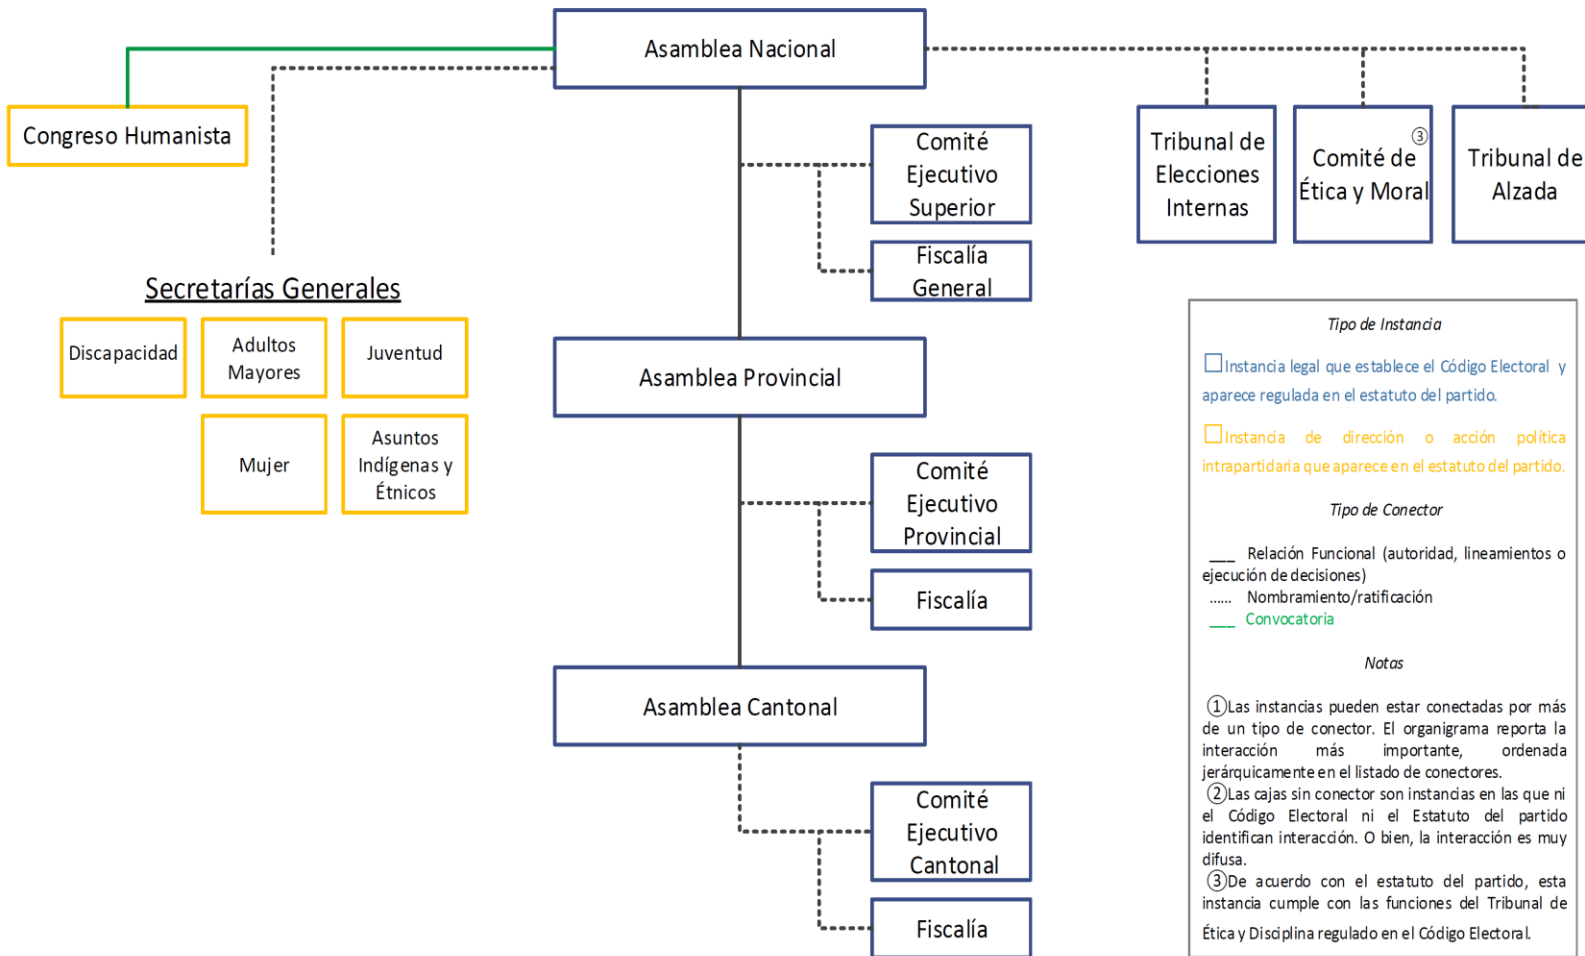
Asamblea Nacional

Congreso Humanista

Tribunal de Elecciones Internas

Comité de Ética y Moral ③

Tribunal de Alzada

Comité Ejecutivo Superior

Fiscalía General

Secretarías Generales

Discapacidad

Adultos Mayores

Juventud

Mujer

Asuntos Indígenas y Étnicos

Asamblea Provincial

Comité Ejecutivo Provincial

Fiscalía

Asamblea Cantonal

Comité Ejecutivo Cantonal

Fiscalía

Tipo de Instancia

Instancia legal que establece el Código Electoral y aparece regulada en el estatuto del partido.

Instancia de dirección o acción política intrapartidaria que aparece en el estatuto del partido.

Tipo de Conector

___ Relación Funcional (autoridad, lineamientos o ejecución de decisiones)
...... Nombramiento/ratificación
___ Convocatoria

Notas

①Las instancias pueden estar conectadas por más de un tipo de conector. El organigrama reporta la interacción más importante, ordenada jerárquicamente en el listado de conectores.
②Las cajas sin conector son instancias en las que ni el Código Electoral ni el Estatuto del partido identifican interacción. O bien, la interacción es muy difusa.
③De acuerdo con el estatuto del partido, esta instancia cumple con las funciones del Tribunal de Ética y Disciplina regulado en el Código Electoral.